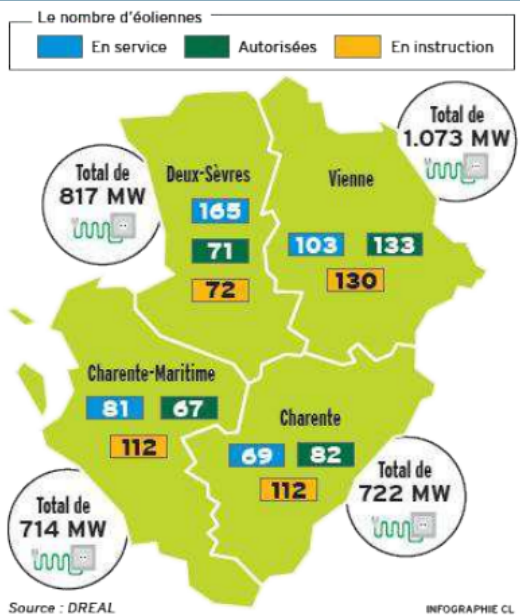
Le nombre d'éoliennes

En service
Autorisées
En instruction

Total de 817 MW

Deux-Sèvres
165
71
72

Total de 1.073 MW

Vienne
103
133
130

Charente-Maritime
81
67
112

Charente
69
82
112

Total de 722 MW

Total de 714 MW

Source : DREAL

INFOGRAPHIE CL